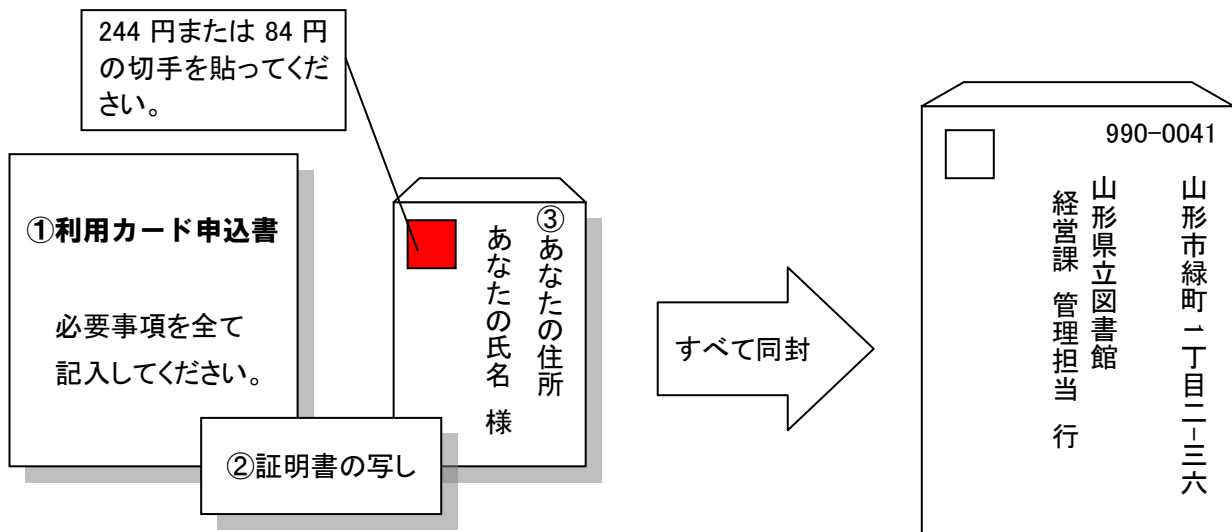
244 円または 84 円の切手を貼ってください。

①利用カード申込書

必要事項を全て記入してください。

②証明書の写し

③あなたの住所

あなたの氏名　様

すべて同封

990-0041

山形市緑町一丁目二-三六

山形県立図書館

経営課　管理担当　行